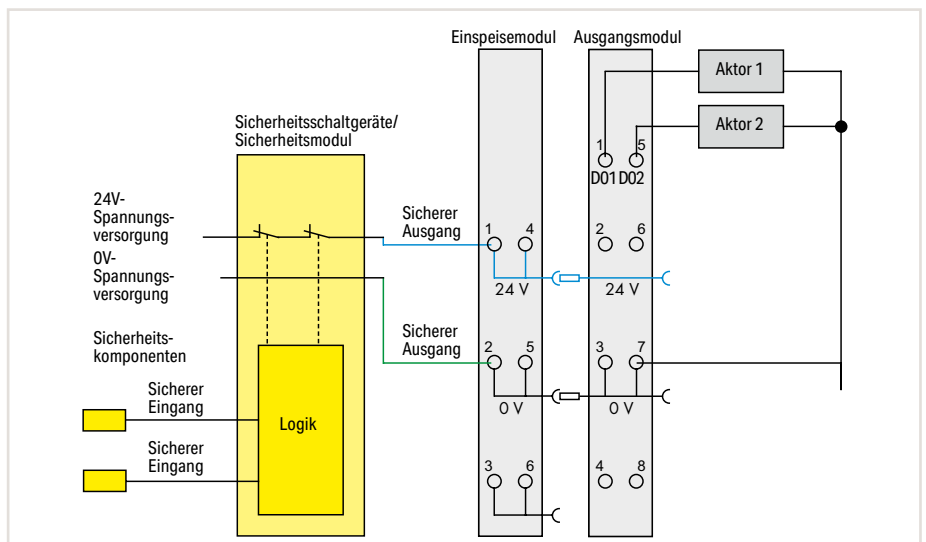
Einspeisemodul

Ausgangsmodul

Aktor 1

Aktor 2

Sicherheitsschaltgeräte/ Sicherheitsmodul

1 5
D01 D02

24V-Spannungsversorgung

0V-Spannungsversorgung

Sicherer Ausgang

1 4

2 6

24 V

24 V

Sicherheitskomponenten

Sicherer Ausgang

2 5

3 7

0 V

0 V

Sicherer Eingang

Logik

Sicherer Eingang

3 6

4 8